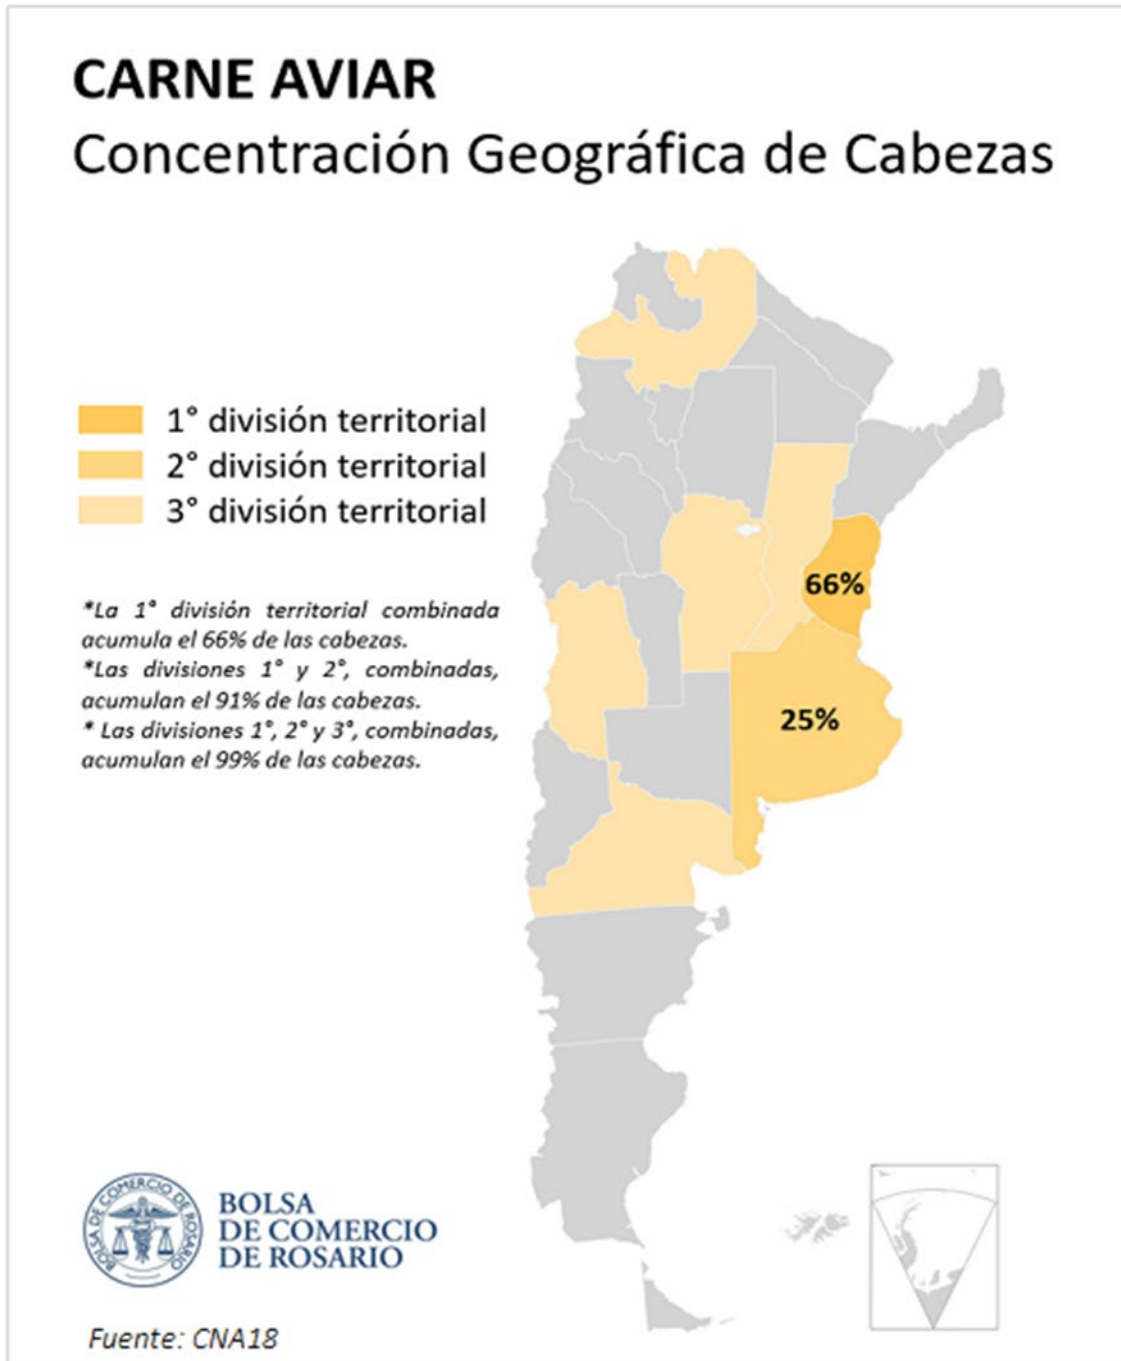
CARNE AVIAR
Concentración Geográfica de Cabezas

1° división territorial
2° división territorial
3° división territorial

*La 1° división territorial combinada acumula el 66% de las cabezas.
*Las divisiones 1° y 2°, combinadas, acumulan el 91% de las cabezas.
* Las divisiones 1°, 2° y 3°, combinadas, acumulan el 99% de las cabezas.

66%

25%

BOLSA DE COMERCIO DE ROSARIO

BOLSA DE COMERCIO DE ROSARIO

Fuente: CNA18